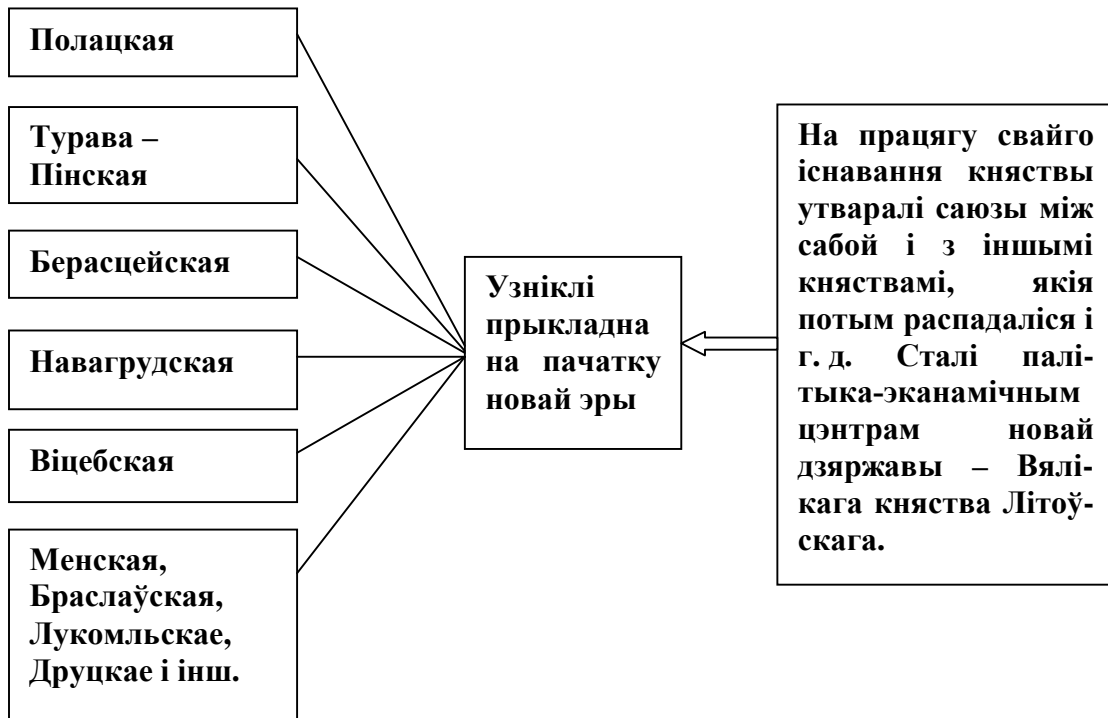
Полацкая

Турава – Пінская

Берасцейская

Навагрудская

Віцебская

Менская, Браслаўская, Лукомльскае, Друцкае і інш.

Узніклі прыкладна на пачатку новай эры

На працягу свайго існавання княствы утваралі саюзы між сабой і з іншымі княствамі, якія потым распадаліся і г. д. Сталі палітыка-эканамічным цэнтрам новай дзяржавы – Вялікага княства Літоўскага.